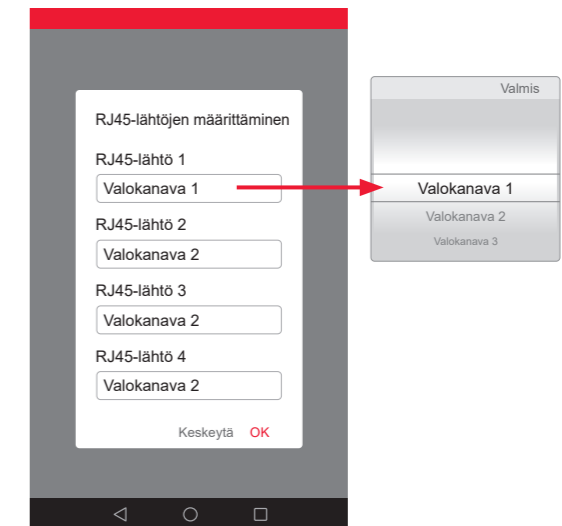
RJ45-lähtöjen määrittäminen

RJ45-lähtö 1

Valokanava 1

RJ45-lähtö 2

Valokanava 2

RJ45-lähtö 3

Valokanava 2

RJ45-lähtö 4

Valokanava 2

Keskeytä OK

Valmis

Valokanava 1

Valokanava 2

Valokanava 3